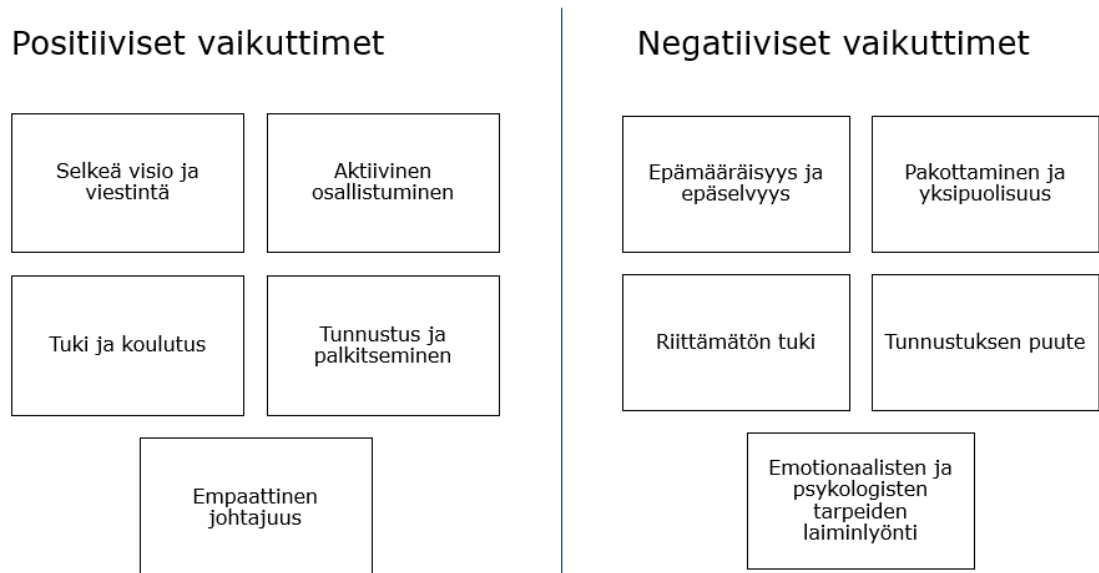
Positiiviset vaikuttimet

Selkeä visio ja viestintä

Aktiivinen osallistuminen

Tuki ja koulutus

Tunnustus ja palkitseminen

Empaattinen johtajuus

Negatiiviset vaikuttimet

Epämääräisyys ja epäselvyys

Pakottaminen ja yksipuolisuus

Riittämätön tuki

Tunnustuksen puute

Emotionaalisten ja psykologisten tarpeiden laiminlyönti